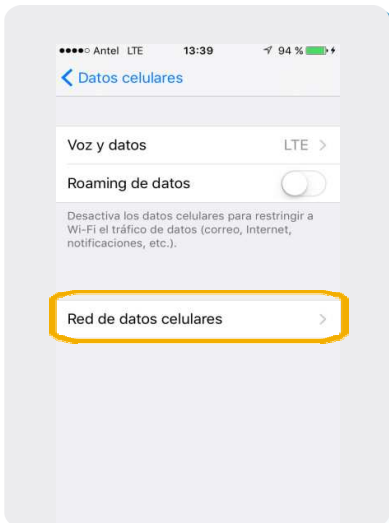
●●●●○ Antel LTE 13:39 94 %

Datos celulares

Voz y datos LTE

Roaming de datos

Desactiva los datos celulares para restringir a Wi-Fi el tráfico de datos (correo, Internet, notificaciones, etc.).

Red de datos celulares